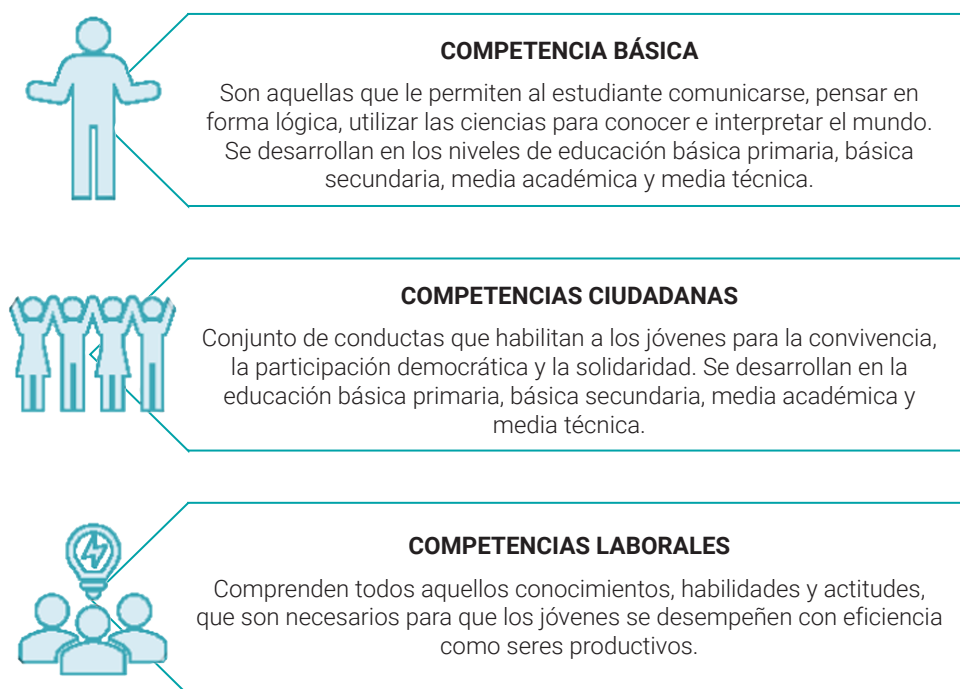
COMPETENCIA BÁSICA

Son aquellas que le permiten al estudiante comunicarse, pensar en forma lógica, utilizar las ciencias para conocer e interpretar el mundo. Se desarrollan en los niveles de educación básica primaria, básica secundaria, media académica y media técnica.

COMPETENCIAS CIUDADANAS

Conjunto de conductas que habilitan a los jóvenes para la convivencia, la participación democrática y la solidaridad. Se desarrollan en la educación básica primaria, básica secundaria, media académica y media técnica.

COMPETENCIAS LABORALES

Comprenden todos aquellos conocimientos, habilidades y actitudes, que son necesarios para que los jóvenes se desempeñen con eficiencia como seres productivos.